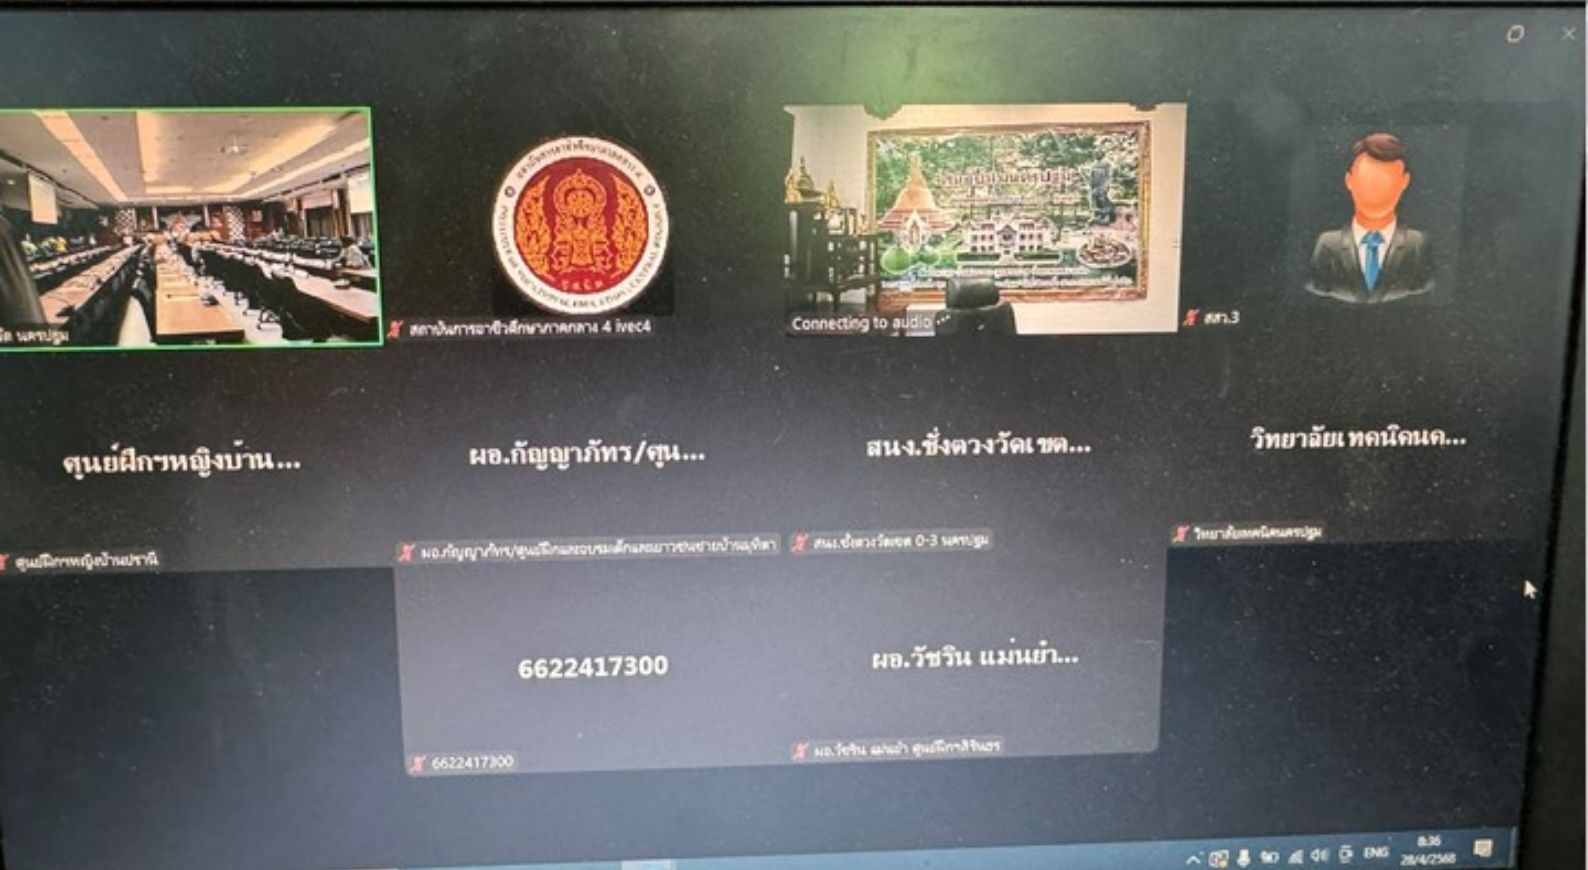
ัด นครปฐม

สถาบันการอาชีวศึกษาภาคกลาง 4 ivec4

Connecting to audio

สภา.3

ศูนย์ฝึกฯหญิงบ้าน...

ผอ.กัญญาภัทร/ศูน...

สนง.ชั่งตวงวัดเขต...

วิทยาลัยเทคนิคนค...

ศูนย์ฝึกฯหญิงบ้านปราณี

ผอ.กัญญาภัทร/ศูนย์ฝึกและอบรมเด็กและเยาวชนชายบ้านมุทิตา

สนง.ชั่งตวงวัดเขต 0-3 นครปฐม

วิทยาลัยเทคนิคนครปฐม

6622417300

ผอ.วัชริน แม่นยำ...

6622417300

ผอ.วัชริน แม่นยำ ศูนย์ฝึกฯสิรินธร

ENG 8:36 28/4/2568